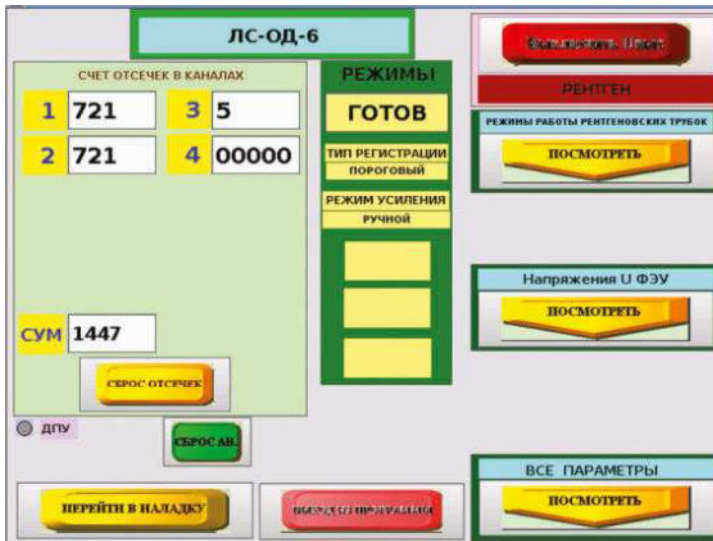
ЛС-ОД-6

СЧЕТ ОТСЕЧЕК В КАНАЛАХ

| 1 | 721 | 3 | 5 |
|---|---|---|---|
| 2 | 721 | 4 | 00000 |

СУМ 1447

СБРОС ОТСЕЧЕК

ДПУ

СБРОС АВ.

РЕЖИМЫ

ГОТОВ

ТИП РЕГИСТРАЦИИ

ПОРОГОВЫЙ

РЕЖИМ УСИЛЕНИЯ

РУЧНОЙ

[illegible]

РЕНТГЕН

РЕЖИМЫ РАБОТЫ РЕНТГЕНОВСКИХ ТРУБОК

ПОСМОТРЕТЬ

Напряжения U ФЭУ

ПОСМОТРЕТЬ

ВСЕ ПАРАМЕТРЫ

ПОСМОТРЕТЬ

ПЕРЕЙТИ В НАЛАДКУ

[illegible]